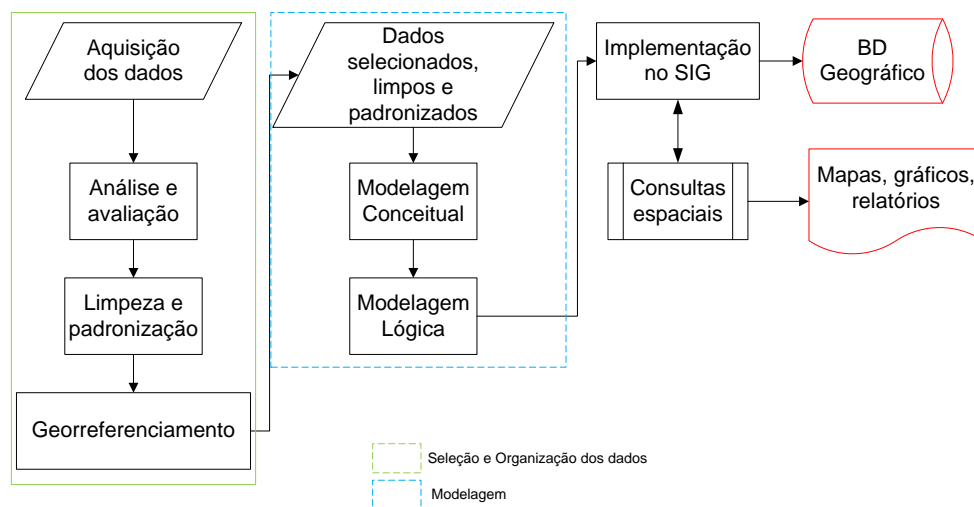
Aquisição dos dados

Análise e avaliação

Limpeza e padronização

Georreferenciamento

Dados selecionados, limpos e padronizados

Modelagem Conceitual

Modelagem Lógica

Implementação no SIG

BD Geográfico

Consultas espaciais

Mapas, gráficos, relatórios

Seleção e Organização dos dados

Modelagem